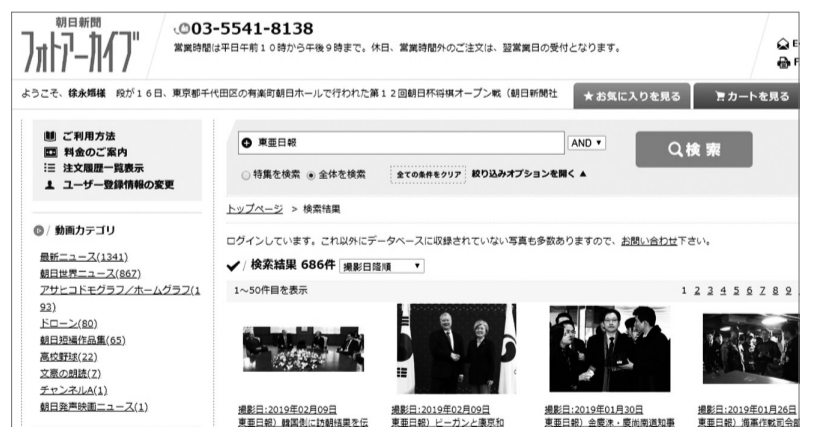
朝日新聞
フォトアーカイブ

03-5541-8138
営業時間は平日午前１０時から午後９時まで。休日、営業時間外のご注文は、翌営業日の受付となります。

E-
F

ようこそ、徐永瑞様　段が１６日、東京都千代田区の有楽町朝日ホールで行われた第１２回朝日杯将棋オープン戦（朝日新聞社

★お気に入りを見る　カートを見る

ご利用方法
料金のご案内
注文履歴一覧表示
ユーザー登録情報の変更

動画カテゴリ

最新ニュース(1341)
朝日世界ニュース(867)
アサヒコドモグラフ/ホームグラフ(193)
ドローン(80)
朝日短編作品集(65)
高校野球(22)
文豪の朗読(7)
チャンネルA(1)
朝日発声映画ニュース(1)

東亜日報　AND　Q検索

特集を検索　全体を検索　全ての条件をクリア　絞り込みオプションを開く ▲

トップページ ＞ 検索結果

ログインしています。これ以外にデータベースに収録されていない写真も多数ありますので、お問い合わせ下さい。

検索結果 686件　撮影日降順

1～50件目を表示

1 2 3 4 5 6 7 8 9

撮影日:2019年02月09日
東亜日報）韓国側に訪朝結果を伝

撮影日:2019年02月09日
東亜日報）ビーガンと康京和

撮影日:2019年01月30日
東亜日報）金慶洙・慶尚南道知事

撮影日:2019年01月26日
東亜日報）海軍作戦司令部